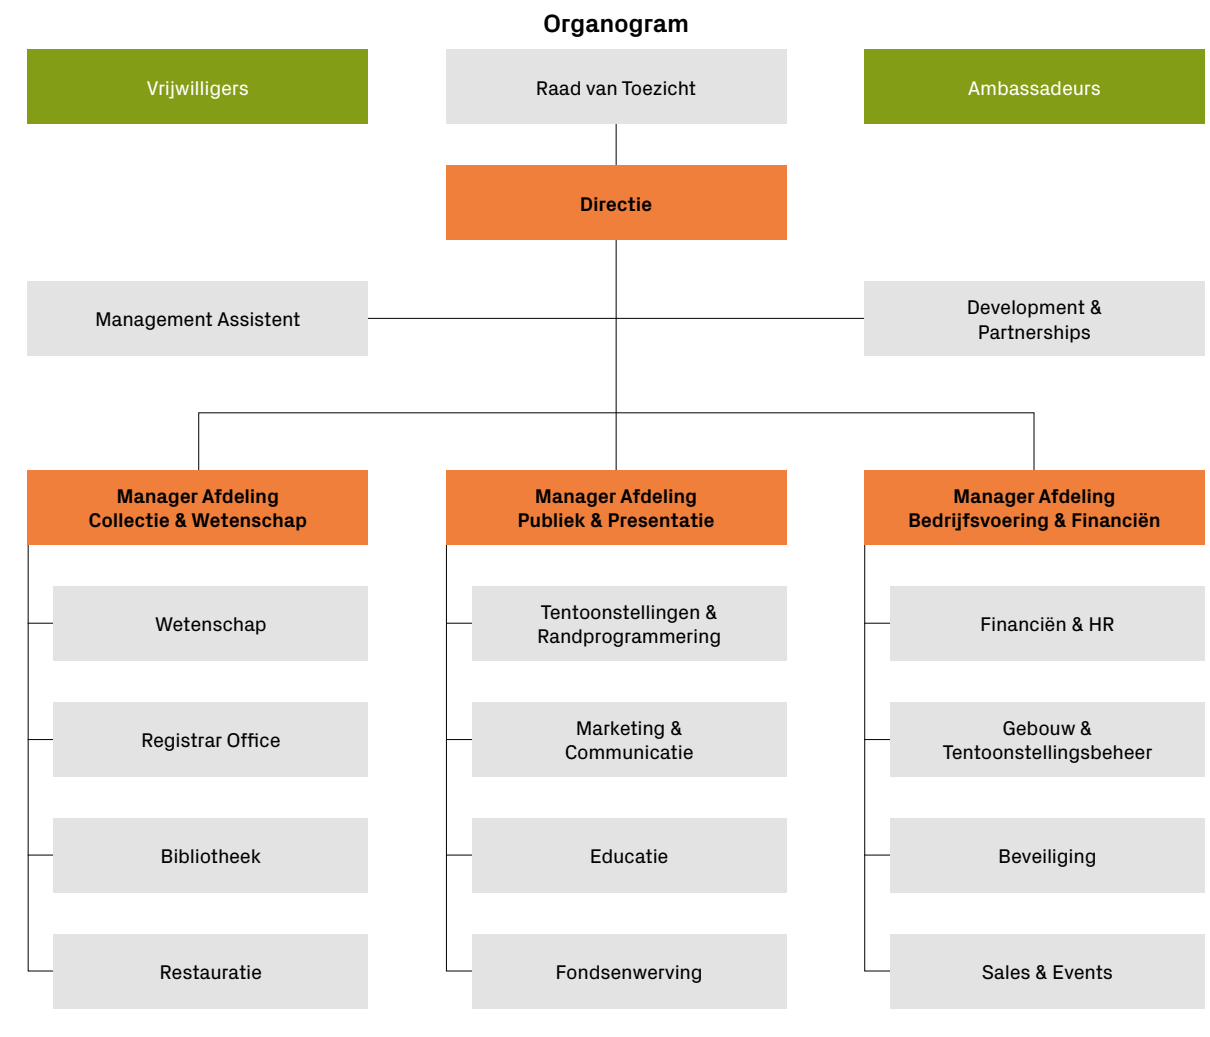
Organogram

Vrijwilligers

Raad van Toezicht

Ambassadeurs

Directie

Management Assistent

Development & Partnerships

Manager Afdeling Collectie & Wetenschap

Wetenschap

Registrar Office

Bibliotheek

Restauratie

Manager Afdeling Publiek & Presentatie

Tentoonstellingen & Randprogrammering

Marketing & Communicatie

Educatie

Fondsenwerving

Manager Afdeling Bedrijfsvoering & Financiën

Financiën & HR

Gebouw & Tentoonstellingsbeheer

Beveiliging

Sales & Events